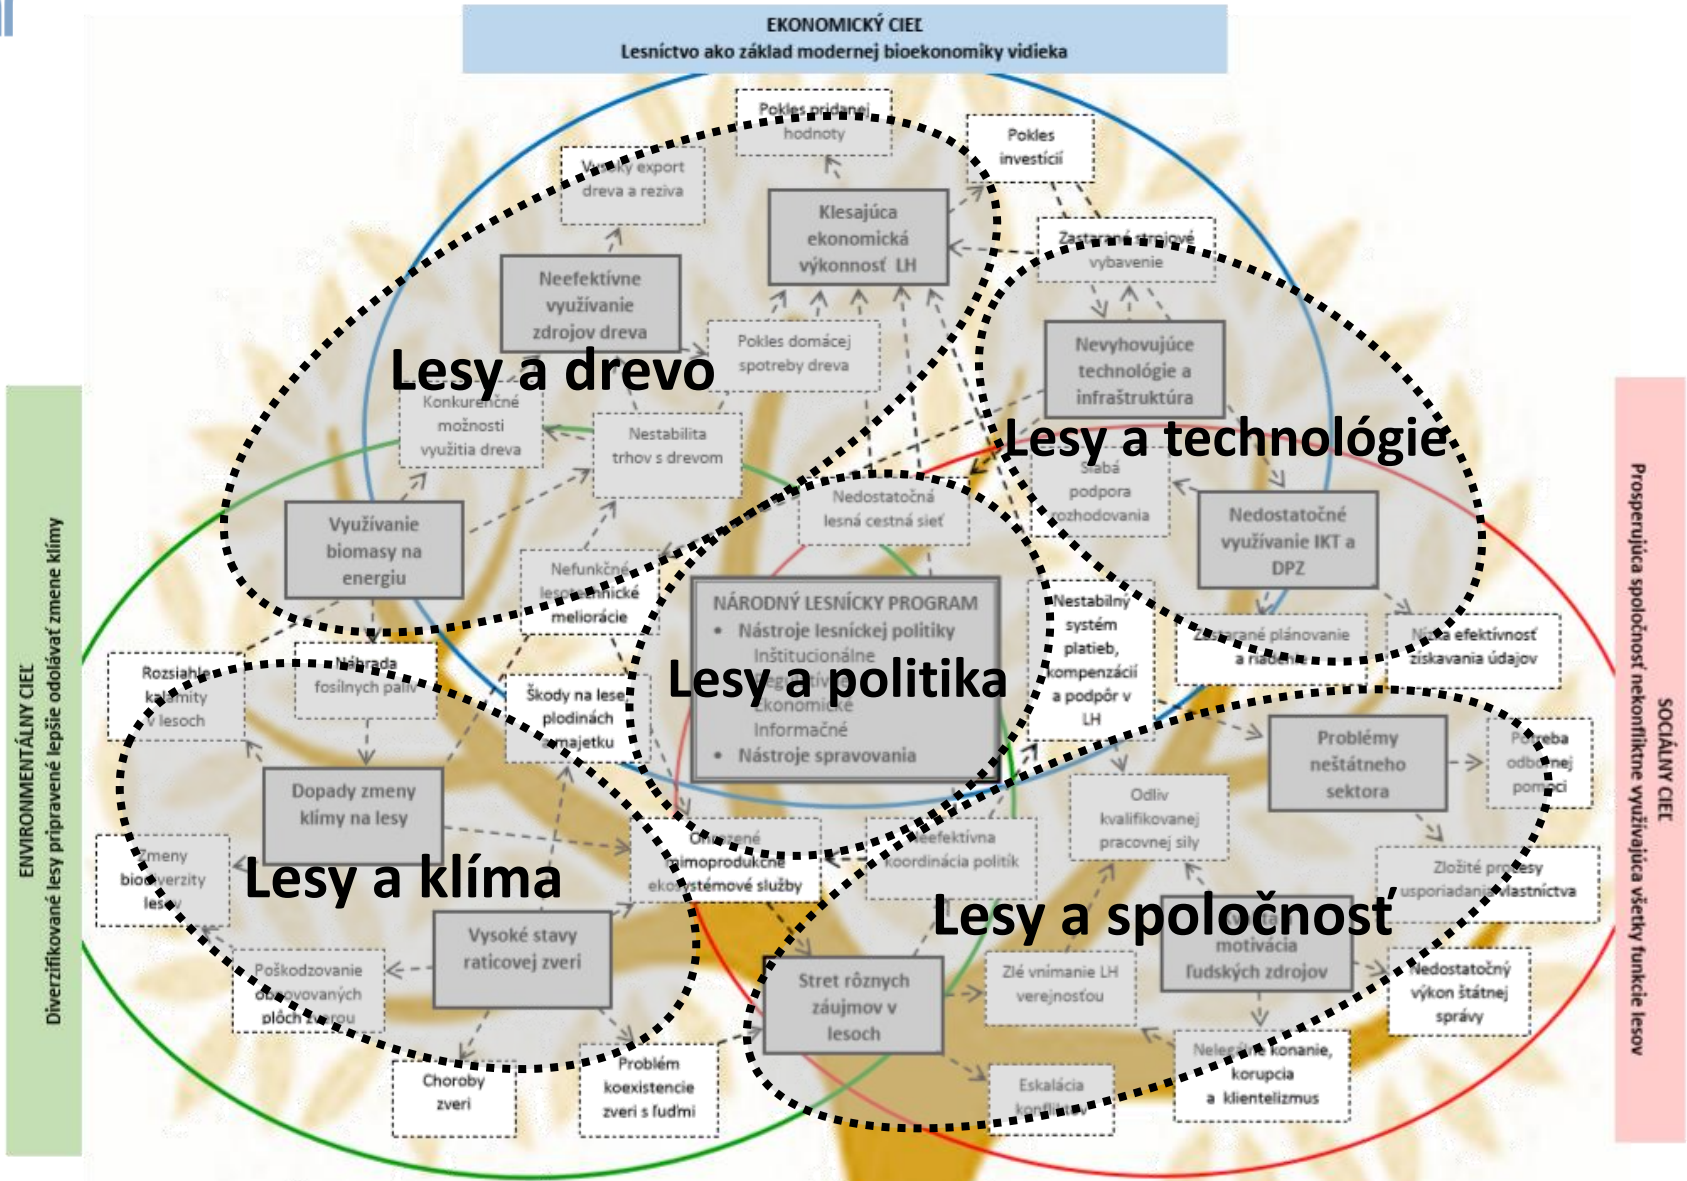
EKONOMICKÝ CIEĽ
Lesníctvo ako základ modernej bioekonomiky vidieka

ENVIRONMENTÁLNY CIEĽ
Diverzifikované lesy pripravené lepšie odolávať zmene klímy

SOCIÁLNY CIEĽ
Prosperujúca spoločnosť nekonfliktne využívajúca všetky funkcie lesov

Pokles pridanej hodnoty

Pokles investícií

Vysoký export dreva a reziva

Klesajúca ekonomická výkonnosť LH

Zastarané strojové vybavenie

Neefektívne využívanie zdrojov dreva

Pokles domácej spotreby dreva

Lesy a drevo

Konkurenčné možnosti využitia dreva

Nestabilita trhov s drevom

Nevyhovujúce technológie a infraštruktúra

Lesy a technológie

Slabá podpora rozhodovania

Nedostatočné využívanie IKT a DPZ

Využívanie biomasy na energiu

Nedostatočná lesná cestná sieť

Nefunkčné lesotechnické meliorácie

NÁRODNÝ LESNÍCKY PROGRAM
• Nástroje lesníckej politiky
Inštitucionálne
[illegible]
Ekonomické
Informačné
• Nástroje spravovania

Lesy a politika

Nestabilný systém platieb, kompenzácií a podpôr v LH

Zastarané plánovanie a riadenie

Nízka efektívnosť získavania údajov

Rozsiahle kalamity v lesoch

Náhrada fosílnych palív

Škody na lese, plodinách a majetku

Problémy neštátneho sektora

Potreba odbornej pomoci

Dopady zmeny klímy na lesy

Odliv kvalifikovanej pracovnej sily

Zmeny biodiverzity lesov

Lesy a klíma

Obmedzené mimoprodukčné ekosystémové služby

Neefektívna koordinácia politík

Zložité procesy usporiadania vlastníctva

Vysoké stavy raticovej zveri

Lesy a spoločnosť

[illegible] motivácia ľudských zdrojov

Poškodzovanie obnovovaných plôch zverou

Stret rôznych záujmov v lesoch

Zlé vnímanie LH verejnosťou

Nedostatočný výkon štátnej správy

Choroby zveri

Problém koexistencie zveri s ľuďmi

Eskalácia konfliktov

Nelegálne konanie, korupcia a klientelizmus